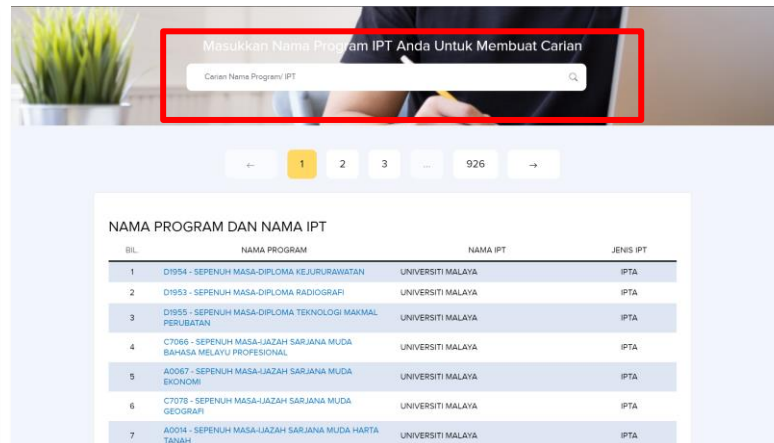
Masukkan Nama Program IPT Anda Untuk Membuat Carian

Carian Nama Program/ IPT

← 1 2 3 ... 926 →

NAMA PROGRAM DAN NAMA IPT

| BIL. | NAMA PROGRAM | NAMA IPT | JENIS IPT |
|---|---|---|---|
| 1 | D1954 - SEPENUH MASA-DIPLOMA KEJURURAWATAN | UNIVERSITI MALAYA | IPTA |
| 2 | D1953 - SEPENUH MASA-DIPLOMA RADIOGRAFI | UNIVERSITI MALAYA | IPTA |
| 3 | D1955 - SEPENUH MASA-DIPLOMA TEKNOLOGI MAKMAL PERUBATAN | UNIVERSITI MALAYA | IPTA |
| 4 | C7066 - SEPENUH MASA-IJAZAH SARJANA MUDA BAHASA MELAYU PROFESIONAL | UNIVERSITI MALAYA | IPTA |
| 5 | A0067 - SEPENUH MASA-IJAZAH SARJANA MUDA EKONOMI | UNIVERSITI MALAYA | IPTA |
| 6 | C7078 - SEPENUH MASA-IJAZAH SARJANA MUDA GEOGRAFI | UNIVERSITI MALAYA | IPTA |
| 7 | A0014 - SEPENUH MASA-IJAZAH SARJANA MUDA HARTA TANAH | UNIVERSITI MALAYA | IPTA |